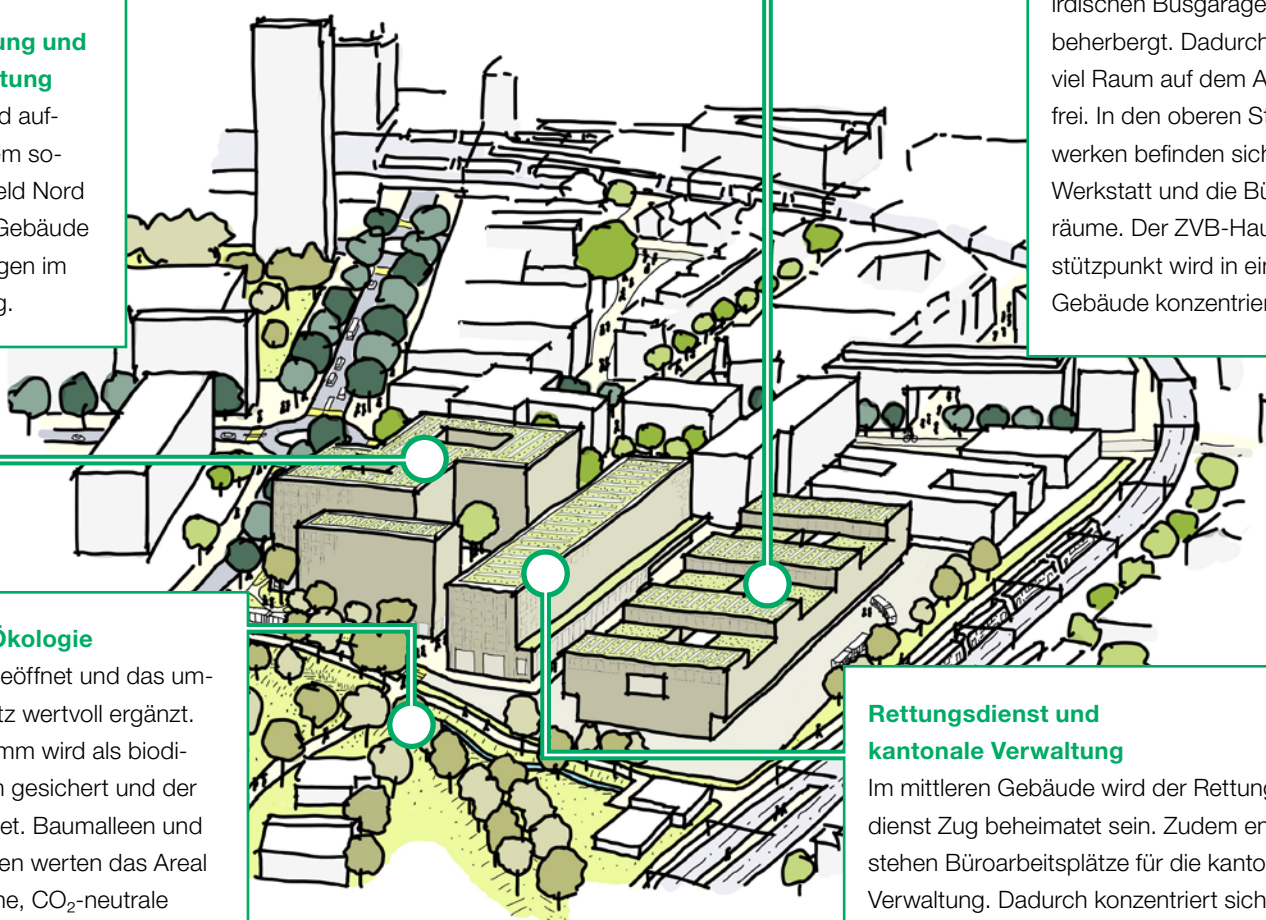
ung und
tung
d auf-
m so-
eld Nord
Gebäude
gen im
g.

irdischen Busgarage
beherbergt. Dadurch
viel Raum auf dem A
frei. In den oberen St
werken befinden sich
Werkstatt und die Bü
räume. Der ZVB-Hau
stützpunkt wird in ei
Gebäude konzentrier

Ökologie
eöffnet und das um-
tz wertvoll ergänzt.
mm wird als biodi-
n gesichert und der
et. Baumalleen und
en werten das Areal
he, $CO_2$-neutrale

Rettungsdienst und
kantonale Verwaltung
Im mittleren Gebäude wird der Rettung
dienst Zug beheimatet sein. Zudem en
stehen Büroarbeitsplätze für die kanto
Verwaltung. Dadurch konzentriert sich